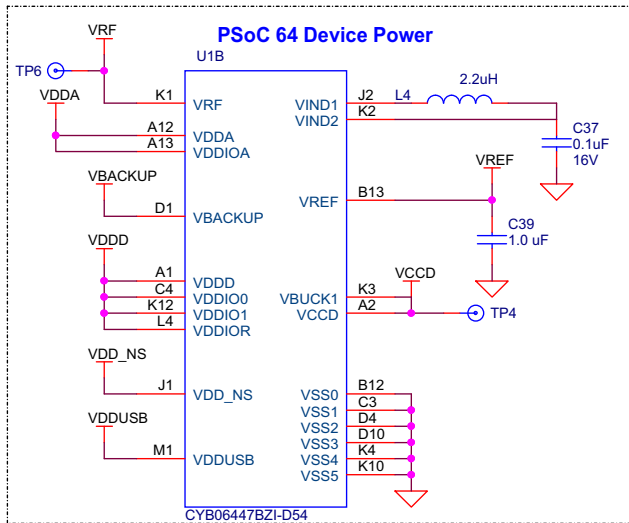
PSoC 64 Device Power

U1B

VRF
TP6
K1 VRF
VDDA
A12 VDDA
A13 VDDIOA
VBACKUP
D1 VBACKUP
VDDD
A1 VDDD
C4 VDDIO0
K12 VDDIO1
L4 VDDIOR
VDD_NS
J1 VDD_NS
VDDUSB
M1 VDDUSB

VIND1 J2
VIND2 K2
L4
2.2uH
C37
0.1uF
16V
VREF
VREF B13
C39
1.0 uF
VCCD
VBUCK1 K3
VCCD A2
TP4
VSS0 B12
VSS1 C3
VSS2 D4
VSS3 D10
VSS4 K4
VSS5 K10

CYB06447BZI-D54